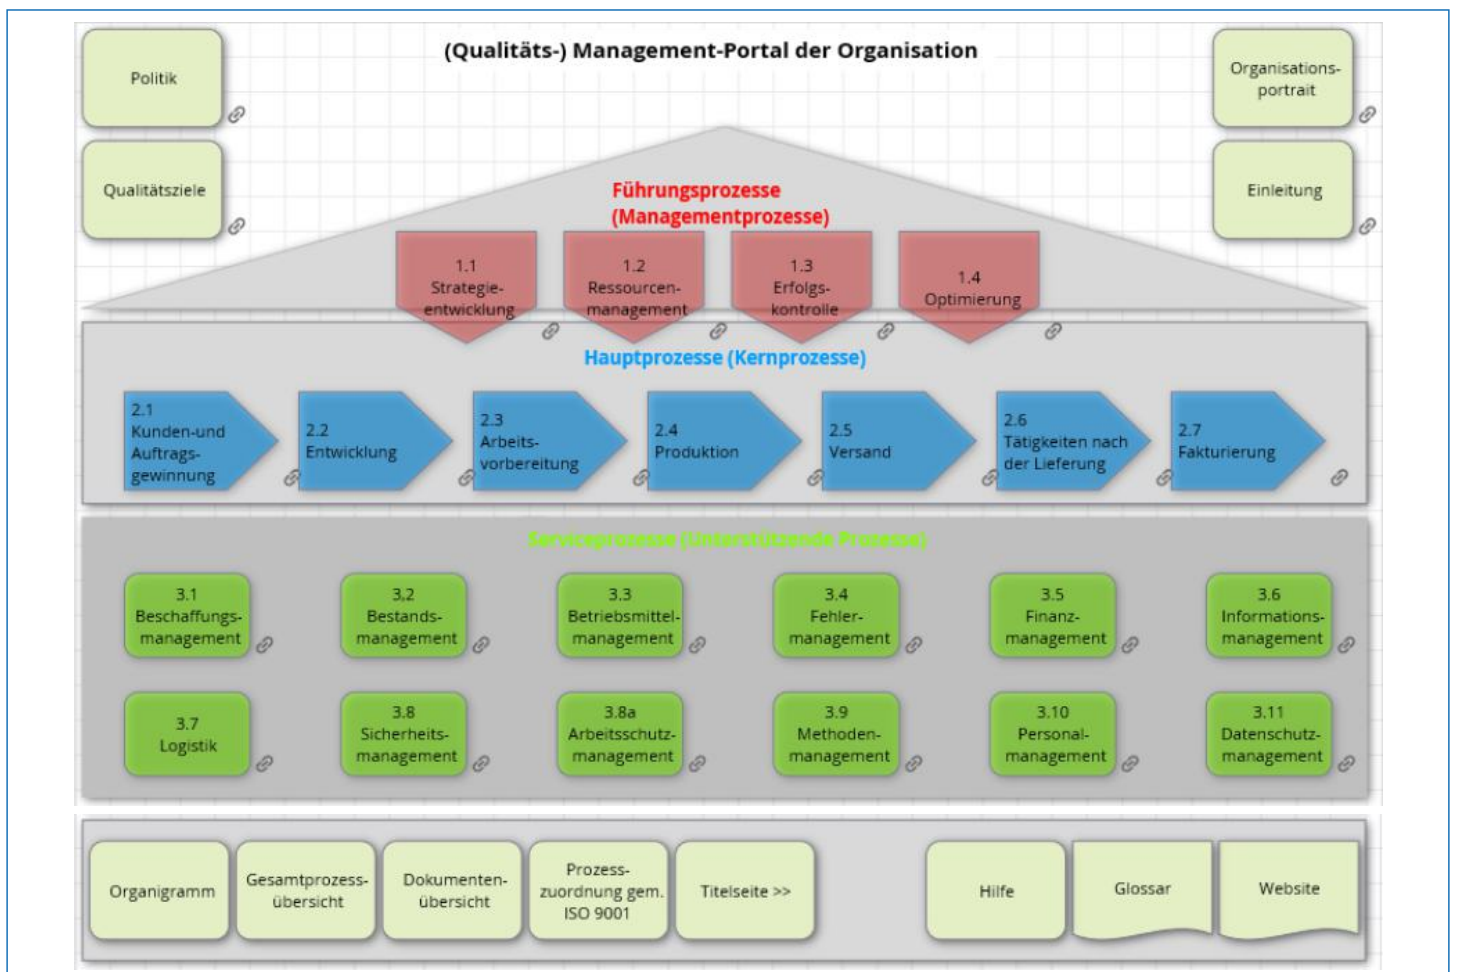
Politik

(Qualitäts-) Management-Portal der Organisation

Organisations-portrait

Qualitätsziele

Einleitung

Führungsprozesse (Managementprozesse)

1.1 Strategie-entwicklung

1.2 Ressourcen-management

1.3 Erfolgs-kontrolle

1.4 Optimierung

Hauptprozesse (Kernprozesse)

2.1 Kunden-und Auftrags-gewinnung

2.2 Entwicklung

2.3 Arbeits-vorbereitung

2.4 Produktion

2.5 Versand

2.6 Tätigkeiten nach der Lieferung

2.7 Fakturierung

Serviceprozesse (Unterstützende Prozesse)

3.1 Beschaffungs-management

3.2 Bestands-management

3.3 Betriebsmittel-management

3.4 Fehler-management

3.5 Finanz-management

3.6 Informations-management

3.7 Logistik

3.8 Sicherheits-management

3.8a Arbeitsschutz-management

3.9 Methoden-management

3.10 Personal-management

3.11 Datenschutz-management

Organigramm

Gesamtprozess-übersicht

Dokumenten-übersicht

Prozess-zuordnung gem. ISO 9001

Titelseite >>

Hilfe

Glossar

Website